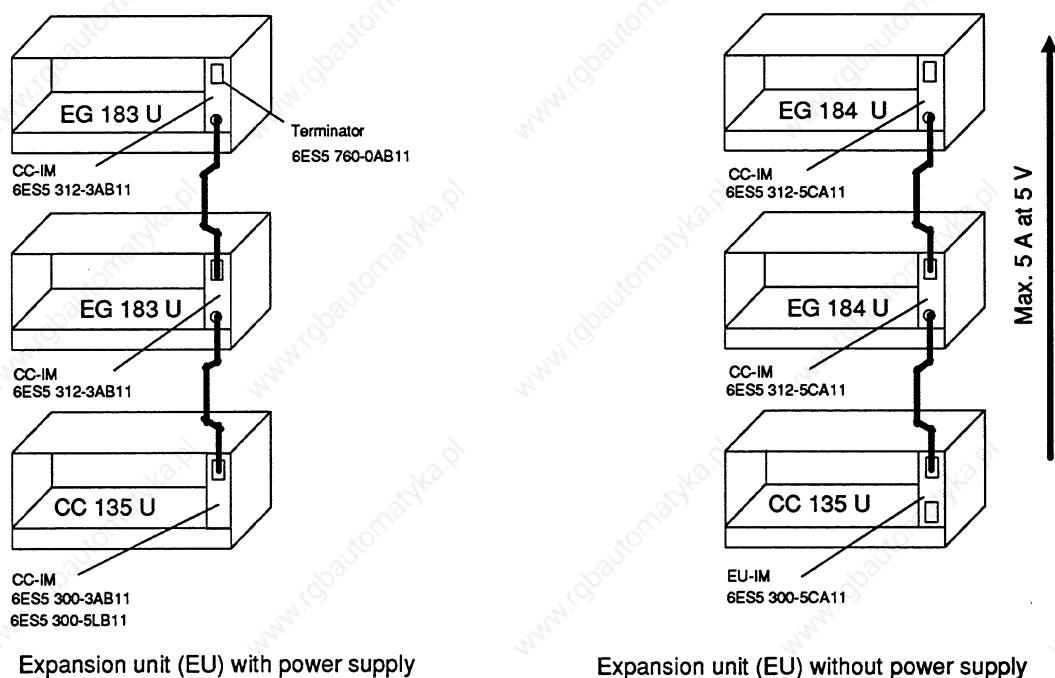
EG 183 U

Terminator
6ES5 760-0AB11

CC-IM
6ES5 312-3AB11

EG 183 U

CC-IM
6ES5 312-3AB11

CC 135 U

CC-IM
6ES5 300-3AB11
6ES5 300-5LB11

Expansion unit (EU) with power supply

EG 184 U

CC-IM
6ES5 312-5CA11

EG 184 U

CC-IM
6ES5 312-5CA11

CC 135 U

EU-IM
6ES5 300-5CA11

Max. 5 A at 5 V

Expansion unit (EU) without power supply